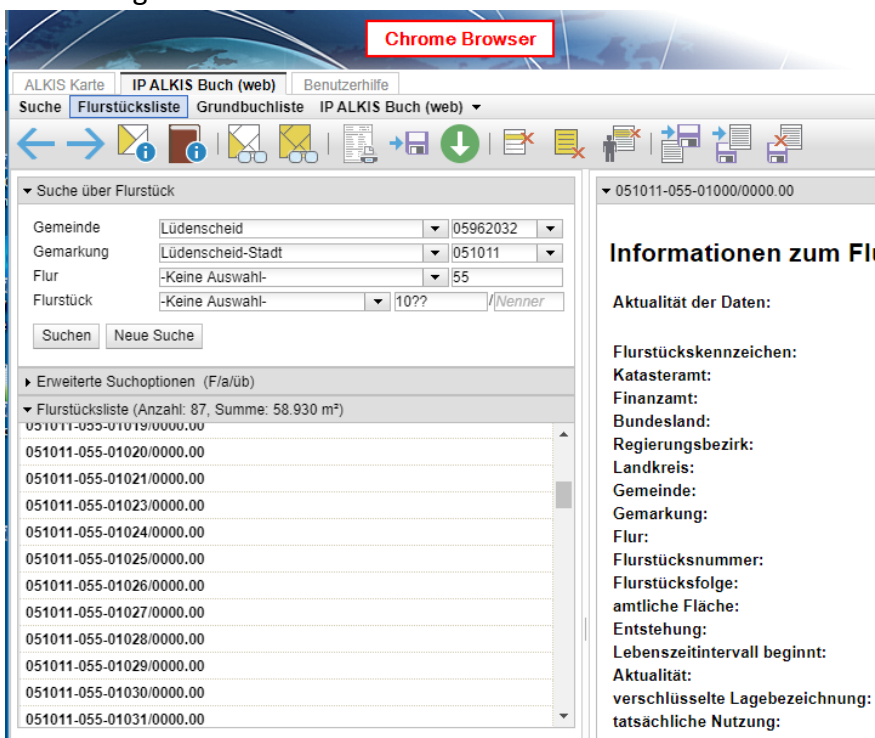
Chrome Browser

ALKIS Karte | IP ALKIS Buch (web) | Benutzerhilfe

Suche | Flurstücksliste | Grundbuchliste | IP ALKIS Buch (web) ▾

▾ Suche über Flurstück

Gemeinde | Lüdenscheid | 05962032
Gemarkung | Lüdenscheid-Stadt | 051011
Flur | -Keine Auswahl- | 55
Flurstück | -Keine Auswahl- | 10?? / Nenner

Suchen | Neue Suche

▸ Erweiterte Suchoptionen (F/a/üb)

▾ Flurstücksliste (Anzahl: 87, Summe: 58.930 m²)

051011-055-01019/0000.00
051011-055-01020/0000.00
051011-055-01021/0000.00
051011-055-01023/0000.00
051011-055-01024/0000.00
051011-055-01025/0000.00
051011-055-01026/0000.00
051011-055-01027/0000.00
051011-055-01028/0000.00
051011-055-01029/0000.00
051011-055-01030/0000.00
051011-055-01031/0000.00

▾ 051011-055-01000/0000.00

Informationen zum Flu

Aktualität der Daten:

Flurstückskennzeichen:
Katasteramt:
Finanzamt:
Bundesland:
Regierungsbezirk:
Landkreis:
Gemeinde:
Gemarkung:
Flur:
Flurstücksnummer:
Flurstücksfolge:
amtliche Fläche:
Entstehung:
Lebenszeitintervall beginnt:
Aktualität:
verschlüsselte Lagebezeichnung:
tatsächliche Nutzung: